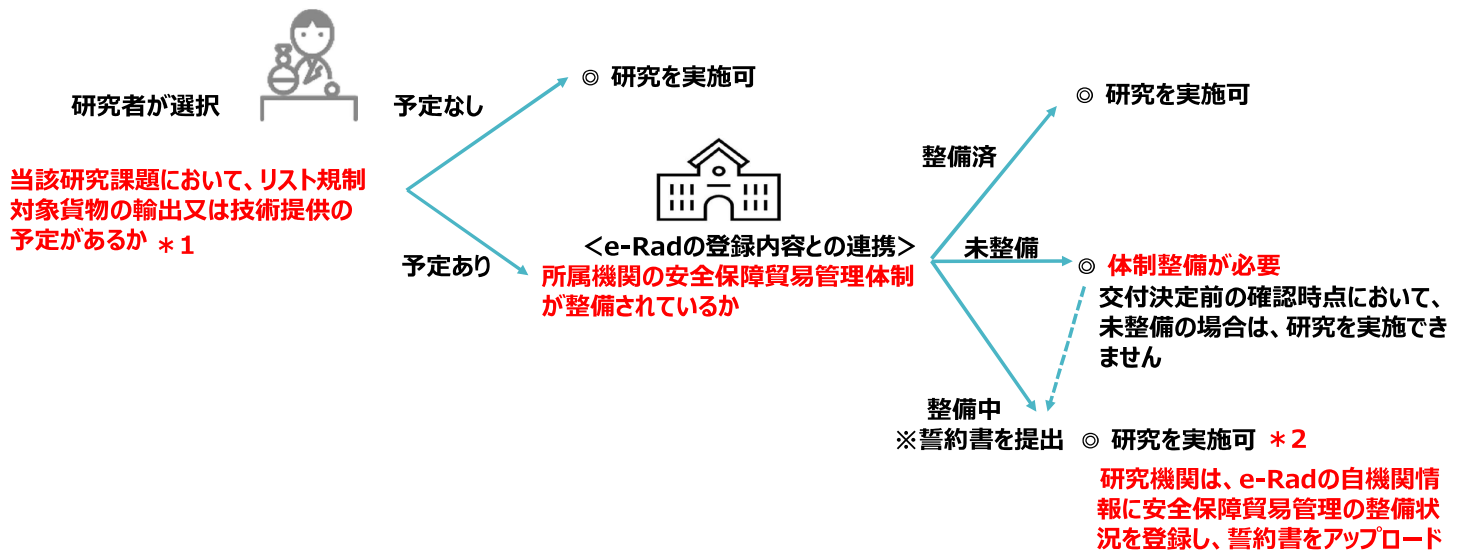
研究者が選択

当該研究課題において、リスト規制対象貨物の輸出又は技術提供の予定があるか ＊1

予定なし

◎ 研究を実施可

予定あり

＜e-Radの登録内容との連携＞
所属機関の安全保障貿易管理体制が整備されているか

整備済

◎ 研究を実施可

未整備

◎ 体制整備が必要
交付決定前の確認時点において、未整備の場合は、研究を実施できません

整備中
※誓約書を提出

◎ 研究を実施可 ＊2
研究機関は、e-Radの自機関情報に安全保障貿易管理の整備状況を登録し、誓約書をアップロード